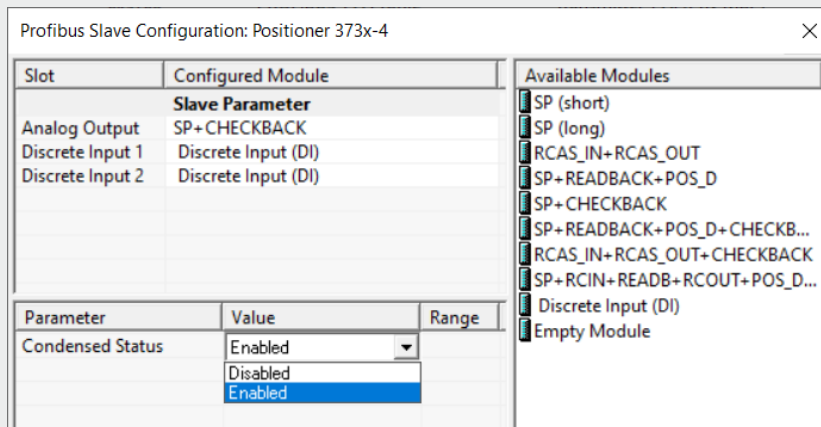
Profibus Slave Configuration: Positioner 373x-4

| Slot | Configured Module |
|---|---|
| | Slave Parameter |
| Analog Output | SP+CHECKBACK |
| Discrete Input 1 | Discrete Input (DI) |
| Discrete Input 2 | Discrete Input (DI) |

| Parameter | Value | Range |
|---|---|---|
| Condensed Status | Enabled | |

Disabled
Enabled

Available Modules
SP (short)
SP (long)
RCAS_IN+RCAS_OUT
SP+READBACK+POS_D
SP+CHECKBACK
SP+READBACK+POS_D+CHECKB...
RCAS_IN+RCAS_OUT+CHECKBACK
SP+RCIN+READB+RCOUT+POS_D...
Discrete Input (DI)
Empty Module